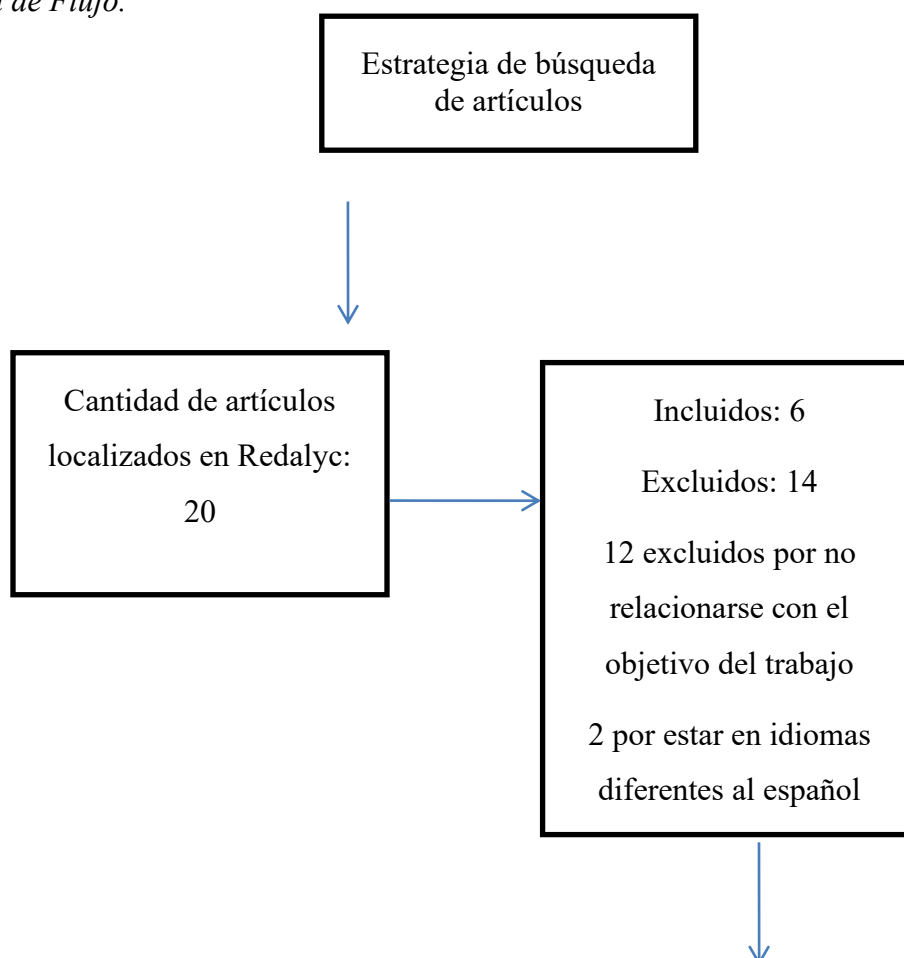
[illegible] de Flujo.

Estrategia de búsqueda de artículos

Cantidad de artículos localizados en Redalyc: 20

Incluidos: 6

Excluidos: 14

12 excluidos por no relacionarse con el objetivo del trabajo

2 por estar en idiomas diferentes al español